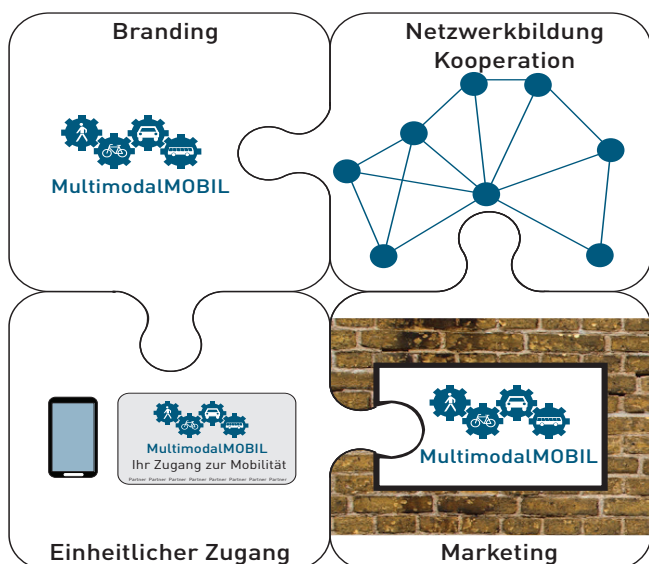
Branding

MultimodalMOBIL

Netzwerkbildung
Kooperation

MultimodalMOBIL
Ihr Zugang zur Mobilität
Partner Partner Partner Partner Partner Partner Partner Partner

Einheitlicher Zugang

MultimodalMOBIL

Marketing